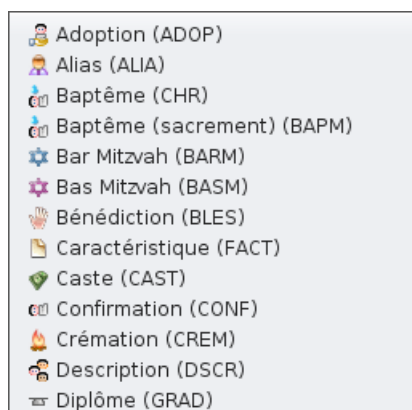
Adoption (ADOP)
Alias (ALIA)
Baptême (CHR)
Baptême (sacrement) (BAPM)
Bar Mitzvah (BARM)
Bas Mitzvah (BASM)
Bénédiction (BLES)
Caractéristique (FACT)
Caste (CAST)
Confirmation (CONF)
Crémation (CREM)
Description (DSCR)
Diplôme (GRAD)